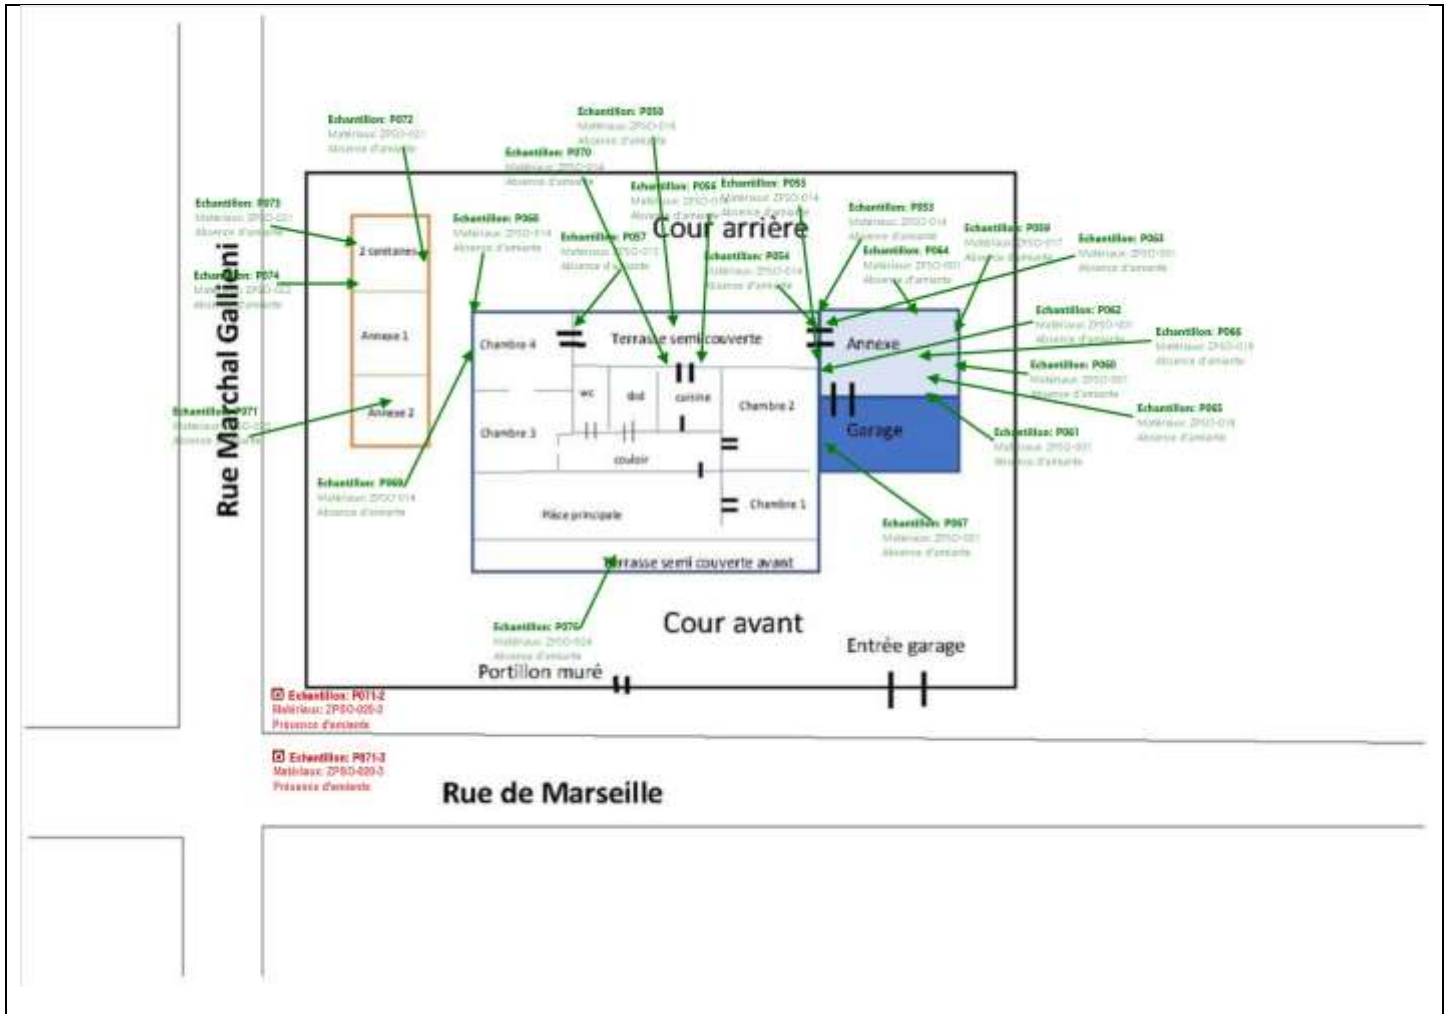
Echantillon: P072
Matériaux: ZPSO-021
Absence d'amiante

Echantillon: P050
Matériaux: ZPSO-014
Absence d'amiante

Echantillon: P070
Matériaux: ZPSO-014
Absence d'amiante

Echantillon: P056
Matériaux: ZPSO-014
Absence d'amiante

Echantillon: P055
Matériaux: ZPSO-014
Absence d'amiante

Echantillon: P073
Matériaux: ZPSO-021
Absence d'amiante

Echantillon: P068
Matériaux: ZPSO-014
Absence d'amiante

Echantillon: P057
Matériaux: ZPSO-013
Absence d'amiante

Cour arrière

Echantillon: P053
Matériaux: ZPSO-014
Absence d'amiante

Echantillon: P059
Matériaux: ZPSO-017
Absence d'amiante

Echantillon: P063
Matériaux: ZPSO-001
Absence d'amiante

Echantillon: P064
Matériaux: ZPSO-001
Absence d'amiante

Echantillon: P054
Matériaux: ZPSO-014
Absence d'amiante

Echantillon: P074
Matériaux: ZPSO-022
Absence d'amiante

2 containers

Rue Marchal Gallieni

Annexe 1

Echantillon: P062
Matériaux: ZPSO-001
Absence d'amiante

Echantillon: P066
Matériaux: ZPSO-018
Absence d'amiante

Chambre 4

Terrasse semi couverte

Annexe

wc

dd

cuisine

Echantillon: P060
Matériaux: ZPSO-001
Absence d'amiante

Chambre 2

Echantillon: P071
Matériaux: ZPSO-020
Absence d'amiante

Annexe 2

Echantillon: P065
Matériaux: ZPSO-018
Absence d'amiante

Chambre 3

Garage

Echantillon: P061
Matériaux: ZPSO-001
Absence d'amiante

couloir

Echantillon: P069
Matériaux: ZPSO-014
Absence d'amiante

Chambre 1

Pièce principale

Echantillon: P067
Matériaux: ZPSO-001
Absence d'amiante

Terrasse semi couverte avant

Echantillon: P076
Matériaux: ZPSO-024
Absence d'amiante

Cour avant

Entrée garage

Portillon muré

Echantillon: P071-2
Matériaux: ZPSO-020-2
Présence d'amiante

Echantillon: P071-3
Matériaux: ZPSO-020-3
Présence d'amiante

Rue de Marseille